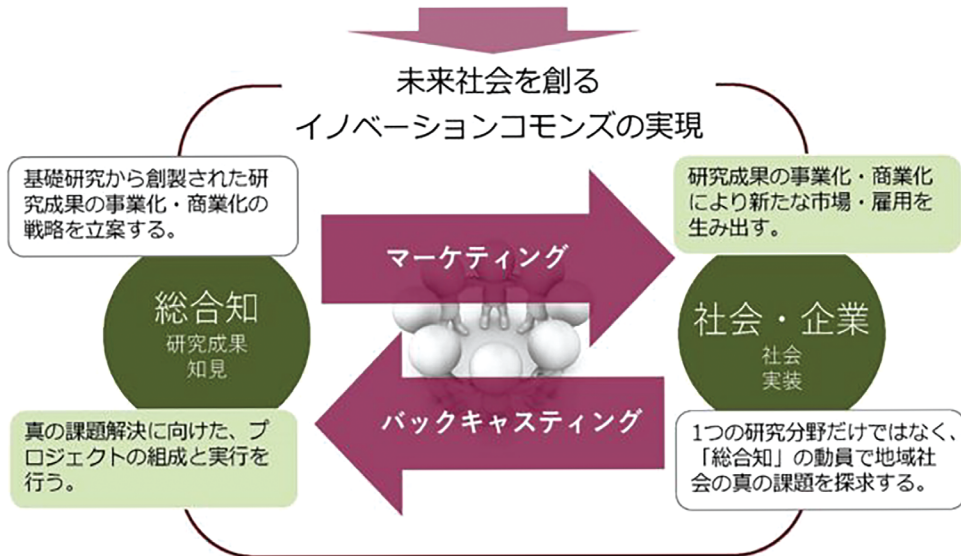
未来社会を創る
イノベーションコモンズの実現

基礎研究から創製された研究成果の事業化・商業化の戦略を立案する。

研究成果の事業化・商業化により新たな市場・雇用を生み出す。

マーケティング

総合知
研究成果
知見

社会・企業
社会
実装

バックキャスティング

真の課題解決に向けた、プロジェクトの組成と実行を行う。

1つの研究分野だけではなく、「総合知」の動員で地域社会の真の課題を探求する。